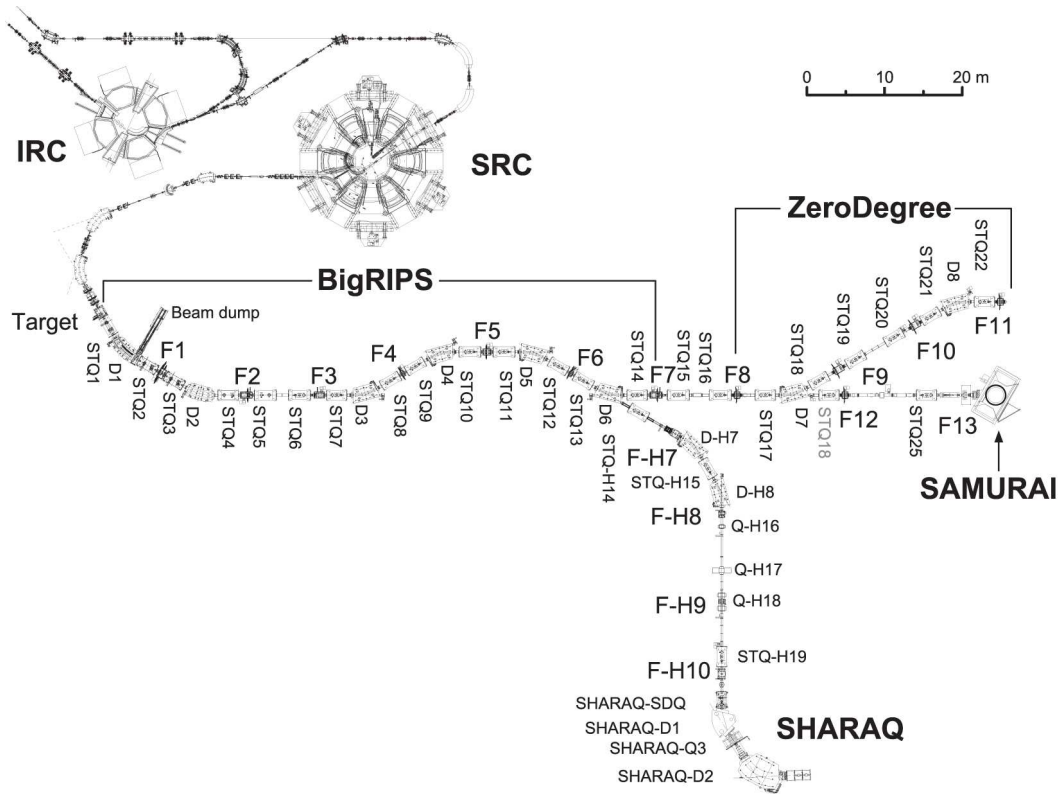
0 10 20 m

IRC

SRC

ZeroDegree

BigRIPS

Target

Beam dump

STQ1 D1 STQ2 F1 STQ3 D2 F2 STQ4 STQ5 STQ6 F3 STQ7 D3 F4 STQ8 STQ9 D4 F5 STQ10 STQ11 D5 STQ12 F6 STQ13 D6 STQ-H14 STQ14 F7 STQ15 STQ16 F8 STQ17 STQ18 D7 STQ18 STQ19 F9 F12 STQ20 F10 STQ21 D8 STQ22 F11 STQ25 F13

SAMURAI

D-H7
F-H7
STQ-H15
D-H8
F-H8
Q-H16
Q-H17
F-H9
Q-H18
STQ-H19
F-H10

SHARAQ-SDQ
SHARAQ-D1
SHARAQ-Q3
SHARAQ-D2

SHARAQ